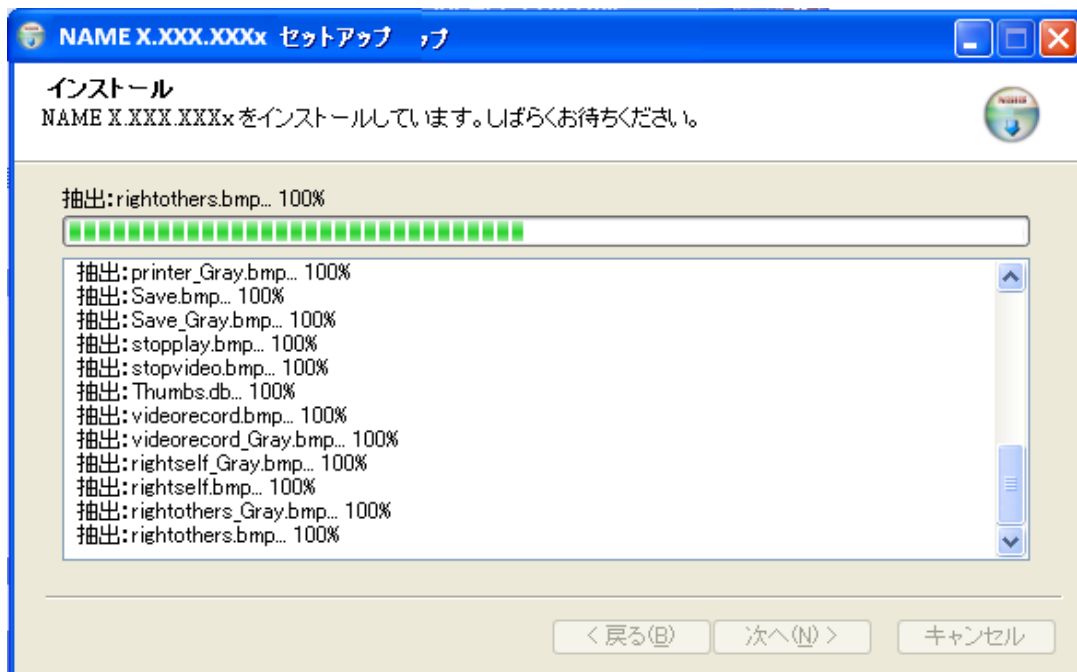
NAME X.XXX.XXXx セットアップ ップ

インストール
NAME X.XXX.XXXx をインストールしています。しばらくお待ちください。

抽出: rightothers.bmp... 100%

抽出: printer_Gray.bmp... 100%
抽出: Save.bmp... 100%
抽出: Save_Gray.bmp... 100%
抽出: stopplay.bmp... 100%
抽出: stopvideo.bmp... 100%
抽出: Thumbs.db... 100%
抽出: videorecord.bmp... 100%
抽出: videorecord_Gray.bmp... 100%
抽出: rightself_Gray.bmp... 100%
抽出: rightself.bmp... 100%
抽出: rightothers_Gray.bmp... 100%
抽出: rightothers.bmp... 100%

< 戻る(B) 次へ(N) > キャンセル